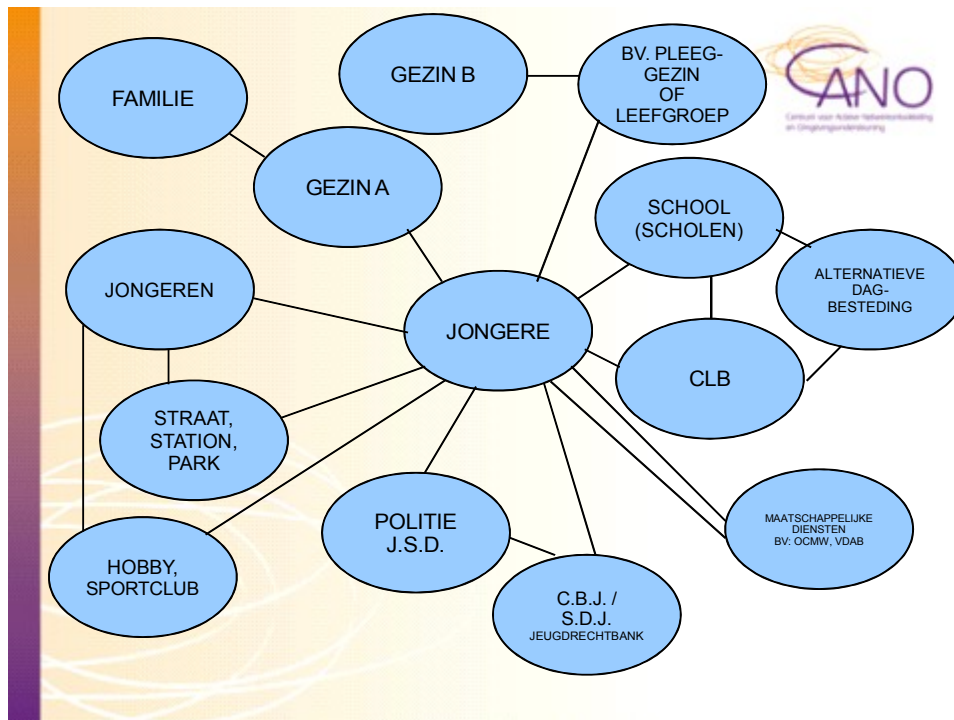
GEZIN B

BV. PLEEG-GEZIN OF LEEFGROEP

CANO
Centrum voor Actieve Netwerkontwikkeling en Omgevingsondersteuning

FAMILIE

GEZIN A

SCHOOL (SCHOLEN)

ALTERNATIEVE DAG-BESTEDING

JONGEREN

JONGERE

CLB

STRAAT, STATION, PARK

POLITIE J.S.D.

MAATSCHAPPELIJKE DIENSTEN BV: OCMW, VDAB

HOBBY, SPORTCLUB

C.B.J. / S.D.J.
JEUGDRECHTBANK